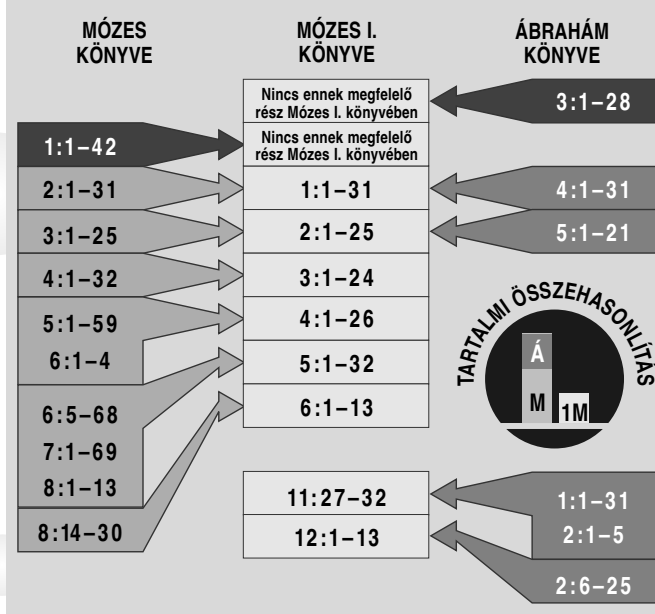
MÓZES KÖNYVE

MÓZES I. KÖNYVE

ÁBRAHÁM KÖNYVE

| MÓZES KÖNYVE | MÓZES I. KÖNYVE | ÁBRAHÁM KÖNYVE |
|---|---|---|
| | Nincs ennek megfelelő rész Mózes I. könyvében | 3:1–28 |
| 1:1–42 | Nincs ennek megfelelő rész Mózes I. könyvében | |
| 2:1–31 | 1:1–31 | 4:1–31 |
| 3:1–25 | 2:1–25 | 5:1–21 |
| 4:1–32 | 3:1–24 | |
| 5:1–59, 6:1–4 | 4:1–26 | |
| 6:5–68, 7:1–69, 8:1–13 | 5:1–32 | |
| 8:14–30 | 6:1–13 | |
| | 11:27–32 | 1:1–31, 2:1–5 |
| | 12:1–13 | 2:6–25 |

TARTALMI ÖSSZEHASONLÍTÁS

Á

M

1M